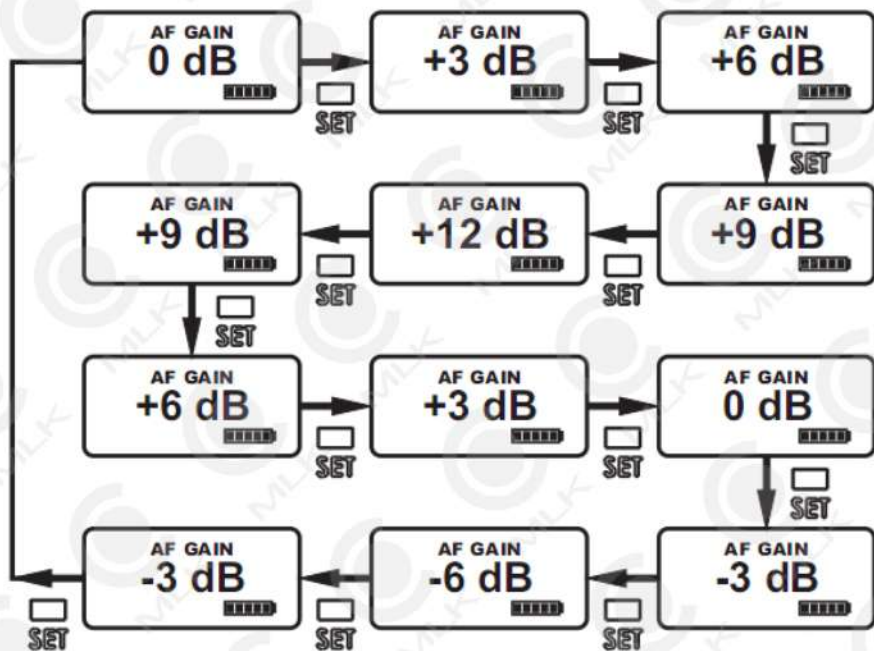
AF GAIN
0 dB

SET

AF GAIN
+3 dB

SET

AF GAIN
+6 dB

SET

AF GAIN
+9 dB

SET

AF GAIN
+12 dB

SET

AF GAIN
+9 dB

SET

AF GAIN
+6 dB

SET

AF GAIN
+3 dB

SET

AF GAIN
0 dB

SET

AF GAIN
-3 dB

SET

AF GAIN
-6 dB

SET

AF GAIN
-3 dB

SET

MLK